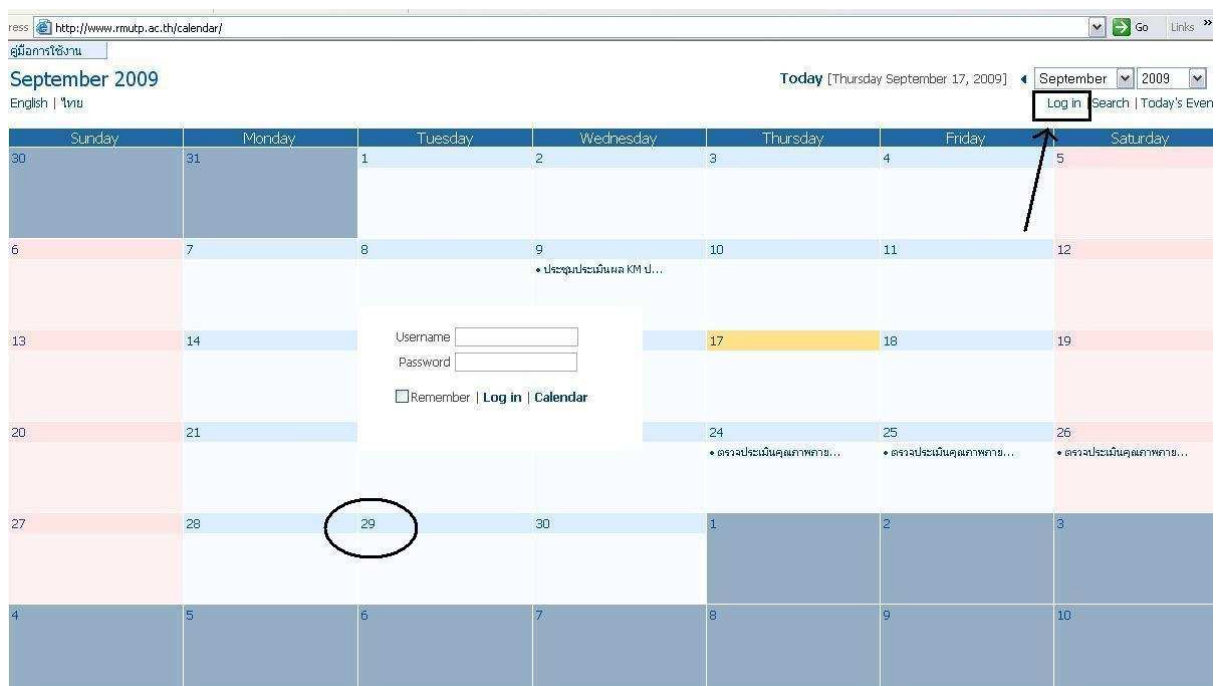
ress http://www.rmutp.ac.th/calendar/ Go Links »

คู่มือการใช้งาน

September 2009

English | ไทย

Today [Thursday September 17, 2009] ◂ September 2009

Log in Search | Today's Even

| Sunday | Monday | Tuesday | Wednesday | Thursday | Friday | Saturday |
|---|---|---|---|---|---|---|
| 30 | 31 | 1 | 2 | 3 | 4 | 5 |
| 6 | 7 | 8 | 9 • ประชุมประเมินผล KM ป... | 10 | 11 | 12 |
| 13 | 14 | | | 17 | 18 | 19 |
| 20 | 21 | | | 24 • ตรวจประเมินคุณภาพภาย... | 25 • ตรวจประเมินคุณภาพภาย... | 26 • ตรวจประเมินคุณภาพภาย... |
| 27 | 28 | 29 | 30 | 1 | 2 | 3 |
| 4 | 5 | 6 | 7 | 8 | 9 | 10 |

Username
Password
Remember | Log in | Calendar